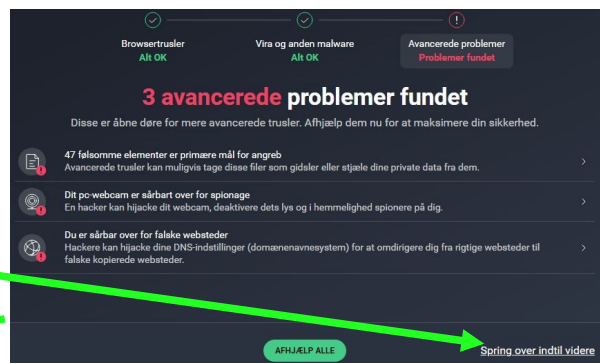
Browsertrusler
Alt OK

Vira og anden malware
Alt OK

Avancerede problemer
Problemer fundet

3 avancerede problemer fundet

Disse er åbne døre for mere avancerede trusler. Afhjælp dem nu for at maksimere din sikkerhed.

47 følsomme elementer er primære mål for angreb
Avancerede trusler kan muligvis tage disse filer som gidsler eller stjæle dine private data fra dem.

Dit pc-webcam er sårbart over for spionage
En hacker kan hijacke dit webcam, deaktivere dets lys og i hemmelighed spionere på dig.

Du er sårbar over for falske websteder
Hackere kan hijacke dine DNS-indstillinger (domænenavnesystem) for at omdirigere dig fra rigtige websteder til falske kopierede websteder.

AFHJÆLP ALLE

Spring over indtil videre